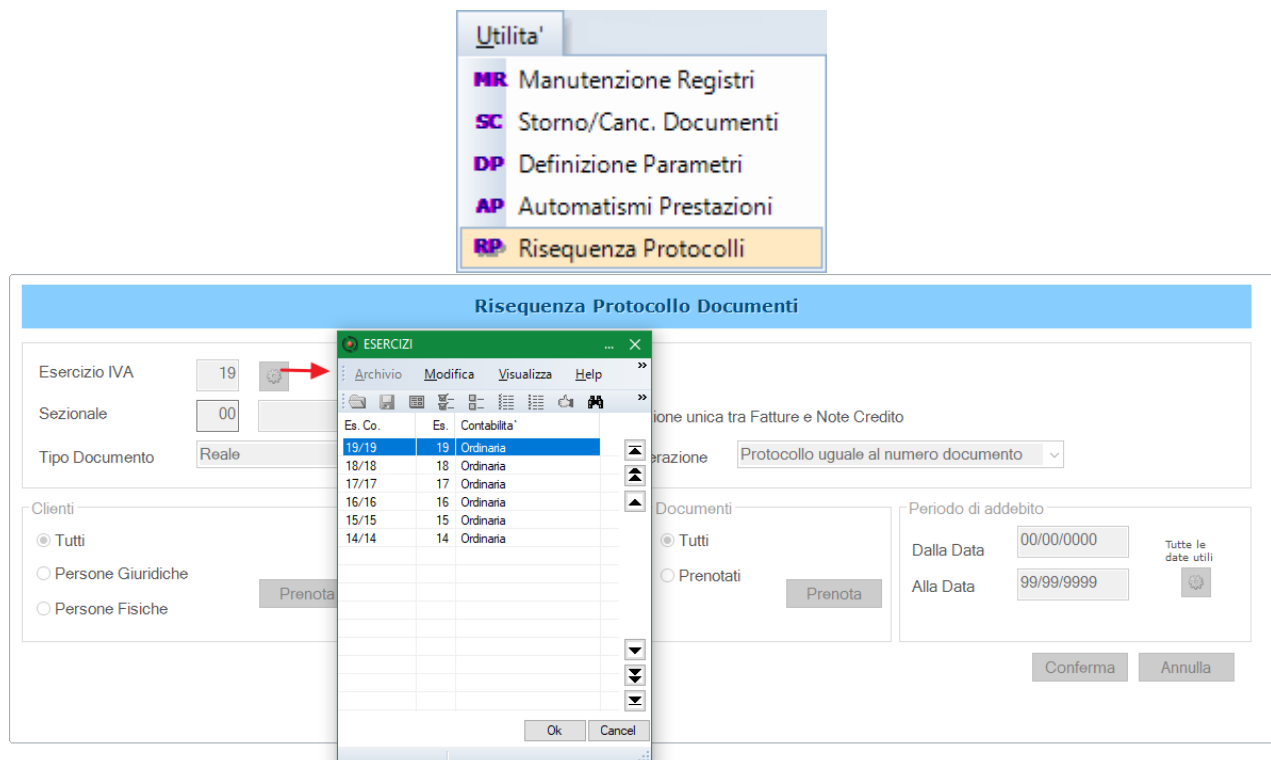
Utilita'

MR Manutenzione Registri
SC Storno/Canc. Documenti
DP Definizione Parametri
AP Automatismi Prestazioni
RP Risequenza Protocolli

Risequenza Protocollo Documenti

Esercizio IVA 19
Sezionale 00
Tipo Documento Reale

ione unica tra Fatture e Note Credito
erazione Protocollo uguale al numero documento

ESERCIZI ... ✕
Archivio Modifica Visualizza Help

| Es. Co. | Es. | Contabilita` |
|---|---|---|
| 19/19 | 19 | Ordinaria |
| 18/18 | 18 | Ordinaria |
| 17/17 | 17 | Ordinaria |
| 16/16 | 16 | Ordinaria |
| 15/15 | 15 | Ordinaria |
| 14/14 | 14 | Ordinaria |

Ok Cancel

Clienti
Tutti
Persone Giuridiche
Persone Fisiche
Prenota

Documenti
Tutti
Prenotati
Prenota

Periodo di addebito
Dalla Data 00/00/0000
Alla Data 99/99/9999
Tutte le date utili

Conferma Annulla